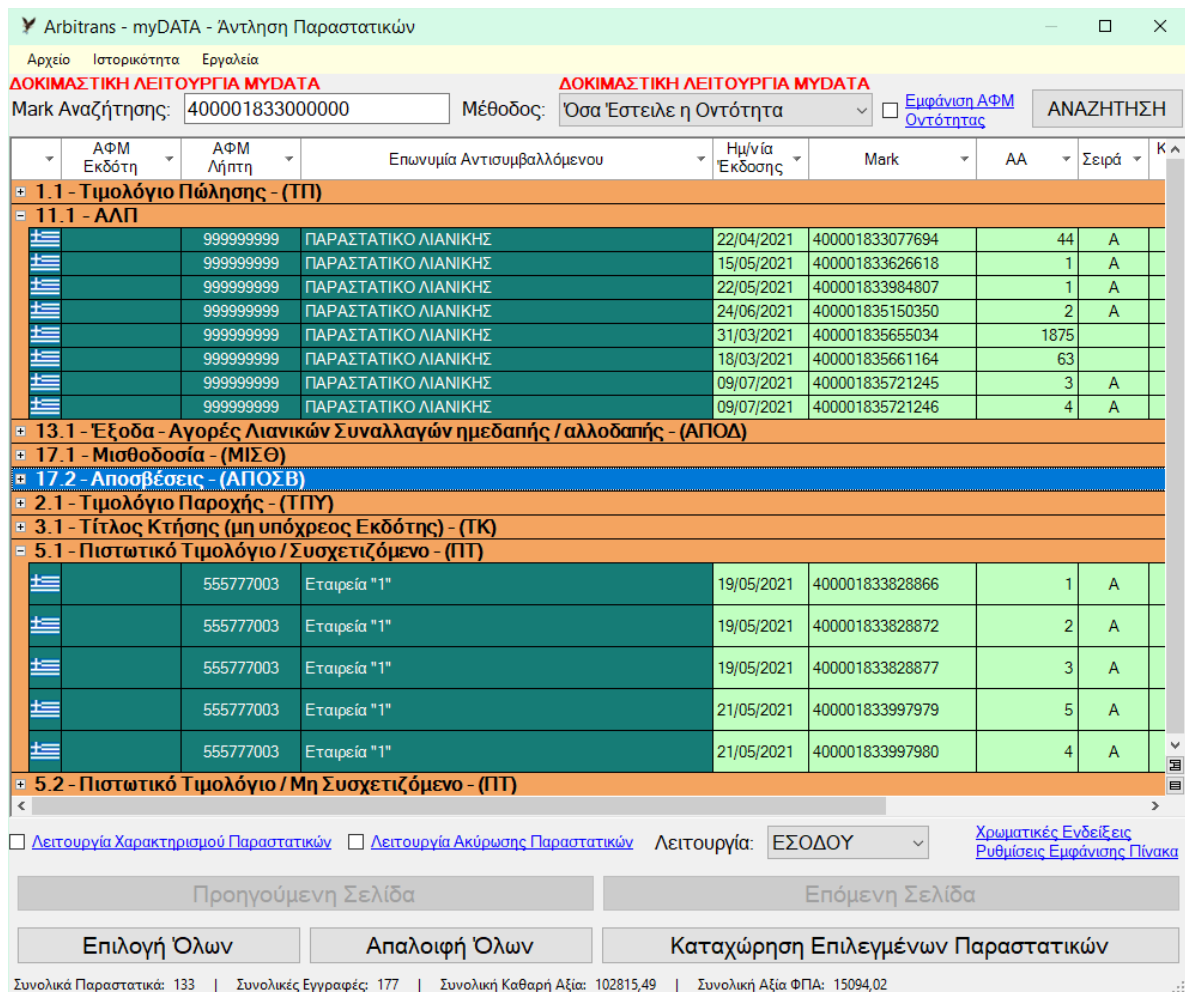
Arbitrans - myDATA - Άντληση Παραστατικών

Αρχείο Ιστορικότητα Εργαλεία

ΔΟΚΙΜΑΣΤΙΚΗ ΛΕΙΤΟΥΡΓΙΑ MYDATA

ΔΟΚΙΜΑΣΤΙΚΗ ΛΕΙΤΟΥΡΓΙΑ MYDATA

Mark Αναζήτησης: 400001833000000

Μέθοδος: Όσα Έστειλε η Οντότητα

Εμφάνιση ΑΦΜ Οντότητας

ΑΝΑΖΗΤΗΣΗ

| | ΑΦΜ Εκδότη | ΑΦΜ Λήπτη | Επωνυμία Αντισυμβαλλόμενου | Ημ/νία Έκδοσης | Mark | ΑΑ | Σειρά | Κ |
|---|---|---|---|---|---|---|---|---|
| 1.1 - Τιμολόγιο Πώλησης - (ΤΠ) | | | | | | | | |
| 11.1 - ΑΛΠ | | | | | | | | |
| | | 999999999 | ΠΑΡΑΣΤΑΤΙΚΟ ΛΙΑΝΙΚΗΣ | 22/04/2021 | 400001833077694 | 44 | Α | |
| | | 999999999 | ΠΑΡΑΣΤΑΤΙΚΟ ΛΙΑΝΙΚΗΣ | 15/05/2021 | 400001833626618 | 1 | Α | |
| | | 999999999 | ΠΑΡΑΣΤΑΤΙΚΟ ΛΙΑΝΙΚΗΣ | 22/05/2021 | 400001833984807 | 1 | Α | |
| | | 999999999 | ΠΑΡΑΣΤΑΤΙΚΟ ΛΙΑΝΙΚΗΣ | 24/06/2021 | 400001835150350 | 2 | Α | |
| | | 999999999 | ΠΑΡΑΣΤΑΤΙΚΟ ΛΙΑΝΙΚΗΣ | 31/03/2021 | 400001835655034 | 1875 | | |
| | | 999999999 | ΠΑΡΑΣΤΑΤΙΚΟ ΛΙΑΝΙΚΗΣ | 18/03/2021 | 400001835661164 | 63 | | |
| | | 999999999 | ΠΑΡΑΣΤΑΤΙΚΟ ΛΙΑΝΙΚΗΣ | 09/07/2021 | 400001835721245 | 3 | Α | |
| | | 999999999 | ΠΑΡΑΣΤΑΤΙΚΟ ΛΙΑΝΙΚΗΣ | 09/07/2021 | 400001835721246 | 4 | Α | |
| 13.1 - Έξοδα - Αγορές Λιανικών Συναλλαγών ημεδαπής / αλλοδαπής - (ΑΠΟΔ) | | | | | | | | |
| 17.1 - Μισθοδοσία - (ΜΙΣΘ) | | | | | | | | |
| 17.2 - Αποσβέσεις - (ΑΠΟΣΒ) | | | | | | | | |
| 2.1 - Τιμολόγιο Παροχής - (ΤΠΥ) | | | | | | | | |
| 3.1 - Τίτλος Κτήσης (μη υπόχρεος Εκδότη) - (ΤΚ) | | | | | | | | |
| 5.1 - Πιστωτικό Τιμολόγιο / Συσχετιζόμενο - (ΠΤ) | | | | | | | | |
| | | 555777003 | Εταιρεία "1" | 19/05/2021 | 400001833828866 | 1 | Α | |
| | | 555777003 | Εταιρεία "1" | 19/05/2021 | 400001833828872 | 2 | Α | |
| | | 555777003 | Εταιρεία "1" | 19/05/2021 | 400001833828877 | 3 | Α | |
| | | 555777003 | Εταιρεία "1" | 21/05/2021 | 400001833997979 | 5 | Α | |
| | | 555777003 | Εταιρεία "1" | 21/05/2021 | 400001833997980 | 4 | Α | |
| 5.2 - Πιστωτικό Τιμολόγιο / Μη Συσχετιζόμενο - (ΠΤ) | | | | | | | | |

Λειτουργία Χαρακτηρισμού Παραστατικών Λειτουργία Ακύρωσης Παραστατικών Λειτουργία: ΕΣΟΔΟΥ

Χρωματικές Ενδείξεις
Ρυθμίσεις Εμφάνισης Πίνακα

Προηγούμενη Σελίδα Επόμενη Σελίδα

Επιλογή Όλων Απαλοιφή Όλων Καταχώρηση Επιλεγμένων Παραστατικών

Συνολικά Παραστατικά: 133 | Συνολικές Εγγραφές: 177 | Συνολική Καθαρή Αξία: 102815,49 | Συνολική Αξία ΦΠΑ: 15094,02